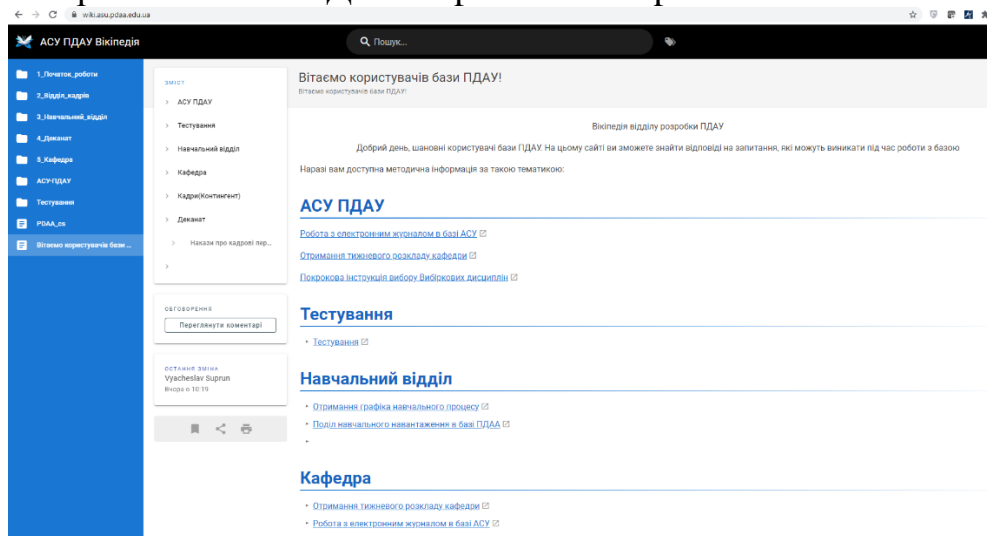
wiki.asu.pdaa.edu.ua

АСУ ПДАУ Вікіпедія

Пошук...

1_Початок_роботи
2_Відділ_кадрів
3_Навчальний_відділ
4_Деканат
5_Кафедра
АСУ-ПДАУ
Тестування
PDAA_cs
Вітаємо користувачів бази ...

ЗМІСТ
АСУ ПДАУ
Тестування
Навчальний відділ
Кафедра
Кадри(Контингент)
Деканат
Накази про кадрові пер...

ОБГОВОРЕННЯ
Переглянути коментарі

ОСТАННЯ ЗМІНА
Vyacheslav Suprun
Вчора о 10:19

Вітаємо користувачів бази ПДАУ!
Вітаємо користувачів бази ПДАУ!

Вікіпедія відділу розробки ПДАУ

Добрий день, шановні користувачі бази ПДАУ. На цьому сайті ви зможете знайти відповіді на запитання, які можуть виникати під час роботи з базою

Наразі вам доступна методична інформація за такою тематикою:

АСУ ПДАУ

Робота з електронним журналом в базі АСУ

Отримання тижневого розкладу кафедри

Покрокова інструкція вибору Вибіркових дисциплін

Тестування

• Тестування

Навчальний відділ

• Отримання графіка навчального процесу
• Поділ навчального навантаження в базі ПДАА
•

Кафедра

• Отримання тижневого розкладу кафедри
• Робота з електронним журналом в базі АСУ